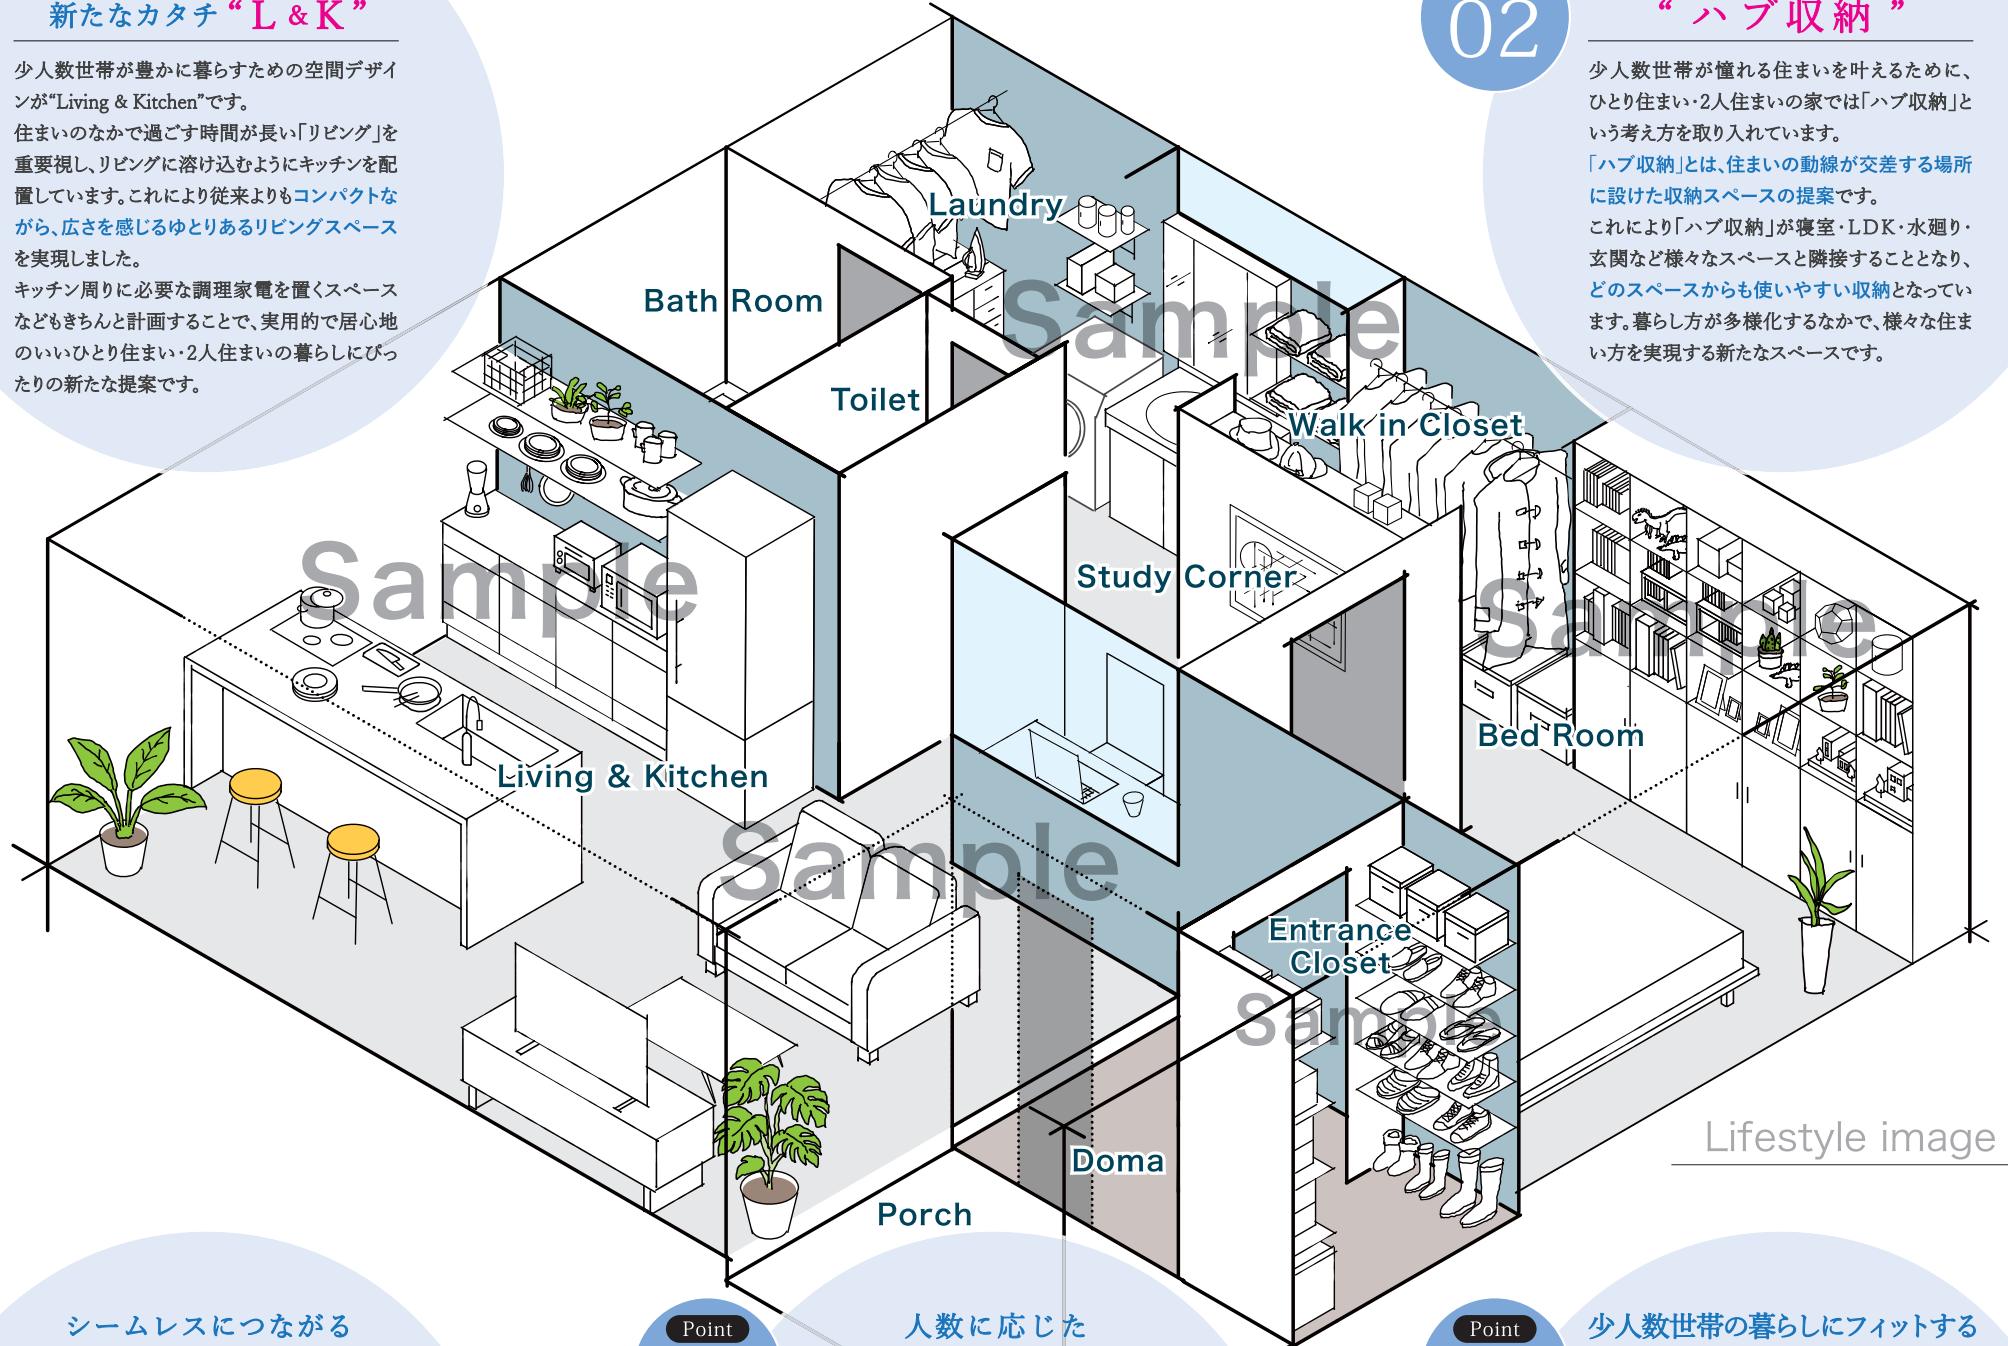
新たなカタチ“L＆K”

少人数世帯が豊かに暮らすための空間デザインが“Living & Kitchen”です。
住まいのなかで過ごす時間が長い「リビング」を重要視し、リビングに溶け込むようにキッチンを配置しています。これにより従来よりもコンパクトながら、広さを感じるゆとりあるリビングスペースを実現しました。
キッチン周りに必要な調理家電を置くスペースなどもきちんと計画することで、実用的で居心地のいいひとり住まい・2人住まいの暮らしにぴったりの新たな提案です。

02

“ハブ収納”

少人数世帯が憧れる住まいを叶えるために、ひとり住まい・2人住まいの家では「ハブ収納」という考え方を取り入れています。
「ハブ収納」とは、住まいの動線が交差する場所に設けた収納スペースの提案です。
これにより「ハブ収納」が寝室・LDK・水廻り・玄関など様々なスペースと隣接することとなり、どのスペースからも使いやすい収納となっています。暮らし方が多様化するなかで、様々な住まい方を実現する新たなスペースです。

Laundry
Bath Room
Toilet
Walk in Closet
Study Corner
Bed Room
Living & Kitchen
Entrance Closet
Doma
Porch
Sample
Sample
Sample
Sample
Sample

Lifestyle image

シームレスにつながる
Point
人数に応じた
Point
少人数世帯の暮らしにフィットする